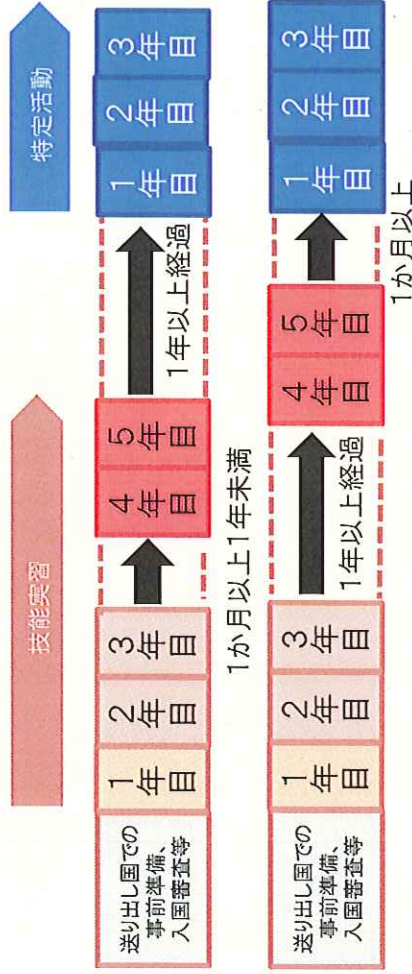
特定活動

技能実習

3年目
2年目
1年目

1年以上経過

5年目
4年目

1か月以上1年未満

3年目
2年目
1年目

送り出し国での事前準備、入国審査等

3年目
2年目
1年目

1か月以上

5年目
4年目

1年以上経過

3年目
2年目
1年目

送り出し国での事前準備、入国審査等